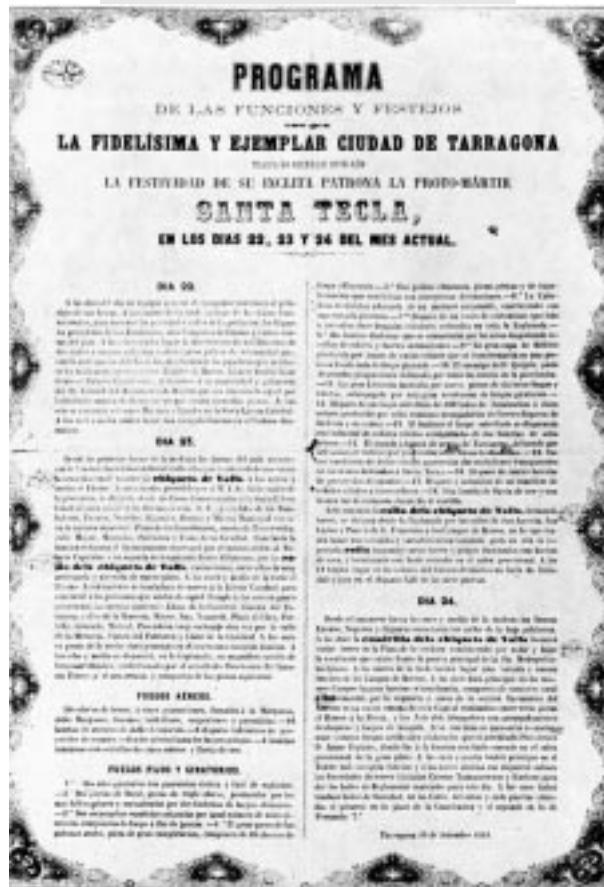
PROGRAMA
DE LAS FUNCIONES Y FESTEJOS
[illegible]
LA FIDELÍSIMA Y EJEMPLAR CIUDAD DE TARRAGONA
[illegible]
LA FESTIVIDAD DE SU ÍNCLITA PATRONA LA PROTO-MÁRTIR
SANTA TECLA,
EN LOS DIAS 22, 23 Y 24 DEL MES ACTUAL.

DIA 22.

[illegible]

DIA 23.

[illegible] chiquets de Valls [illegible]

FUEGOS AÉREOS.

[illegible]

FUEGOS FIJOS Y GIRATORIOS.

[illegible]

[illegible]

DIA 24.

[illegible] chiquets de Valls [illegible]

Tarragona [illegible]